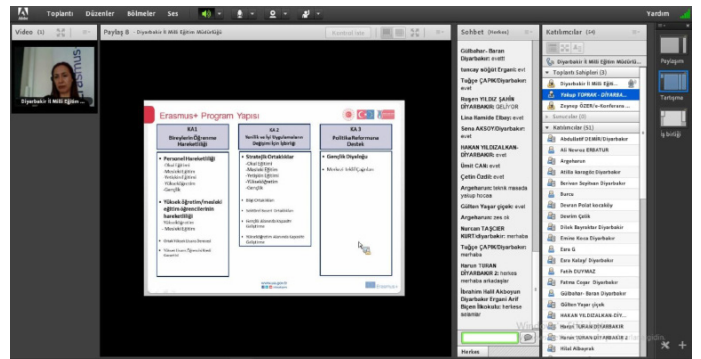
Toplantı Düzenler Bölmeler Ses

Yardım

Video (1)

Paylaş 8 - Diyarbakır İl Milli Eğitim Müdürlüğü

Kontrol iste

Diyarbakır İl Milli Eğitim Müdürlüğü

Erasmus+ Program Yapısı

KA 1
Bireylerin Öğrenme Hareketliliği

KA 2
Yenilik ve İyi Uygulamaların Değişimi İçin İşbirliği

KA 3
Politika Reformuna Destek

• Personel Hareketliliği
-Okul Eğitimi
-Mesleki Eğitim
-Yetişkin Eğitimi
-Yükseköğretim
-Gençlik

• Yüksek öğrenim/mesleki eğitim öğrencilerinin hareketliliği
-Yükseköğretim
-Mesleki Eğitim

• Ortak Yüksek Lisans Derecesi
• Yüksek Lisans Öğrenci Kredi Garantileri

• Stratejik Ortaklıklar
-Okul Eğitimi
-Mesleki Eğitim
-Yetişkin Eğitimi
-Yükseköğretim
-Gençlik

• Bilgi Ortaklıkları
• Sektörel Beceri Ortaklıkları
• Gençlik Alanında Kapasite Geliştirme
• Yükseköğretim Alanında Kapasite Geliştirme

• Gençlik Diyaloğu

• Merkezi Etkileşimler

Sohbet (Herkes)

Gülbahar- Baran Diyarbakır: evet!
tuncay söğüt Ergani: evt
Tuğçe ÇAPIK/Diyarbakır: evet
Reşem YILDIZ ŞAHİN Diyarbakır: GELİYOR
Lina Hamide Elbay: evet
Sena AKSOY/Diyarbakır: evet
HAKAN YILDIZALKAN-DİYARBAKIR: evet
Ümit CAN: evet
Çetin Özdil: evet
Argehanan: teknik masada yavuz hocaa
Gülten Yaşar çiçek: evet
Argehanan: ses ok
Nursan TAŞCIER KURT/diyarbakır: merhaba
Tuğçe ÇAPIK/Diyarbakır: merhaba
Harun TURAN DİYARBAKIR 2: herkese merhaba arkadaşlar
İbrahim Halil Akboyun Diyarbakır Ergani Arif Bişen İlkokulu: herkese selamlar

Herkes

Katılımcılar (34)

Diyarbakır İl Milli Eğitim Müdürlü...
Toplantı Sahipleri (3)
Diyarbakır İl Milli Eğit...
Yakup TOPRAK - DİYARBA...
Zeynep ÖZER/e-Konferans ...
Sunucular (0)
Katılımcılar (31)
Abdullatif DEMİR/Diyarbakır
Ali Nevroz ERBATUR
Argehanan
Atilla karagöz Diyarbakır
Berivan Seyhan Diyarbakır
Barış
Devran Polat korukköy
Devrim Çelik
Dilek Bayraktar Diyarbakır
Emine Koca Diyarbakır
Esra G
Esra Kalaycı Diyarbakır
Fatih DUYMAZ
Fatma Coşar Diyarbakır
Gülbahar- Baran Diyarbakır
Gülten Yaşar çiçek
HAKAN YILDIZALKAN-DİY...
Harun TURAN DİYARBAKIR
Harun TURAN DİYARBAKIR 2
Hilal Albayrak

Paylaşım
Tartışma
İş birliği